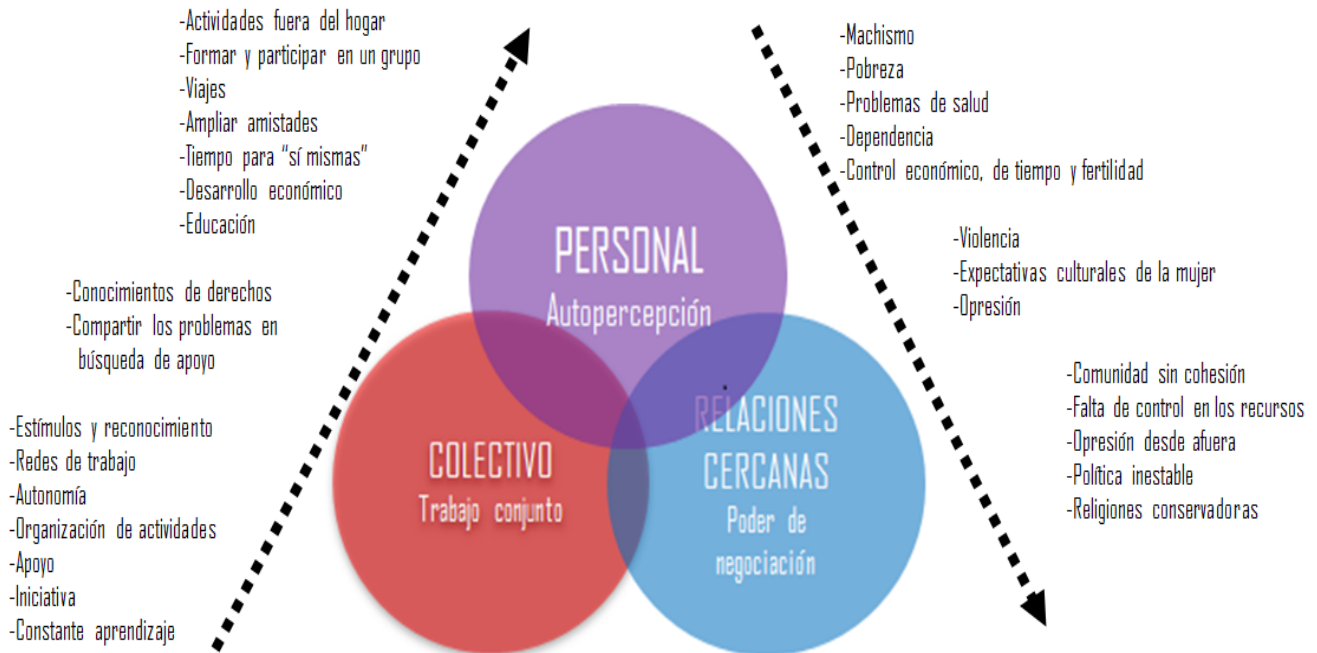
-Actividades fuera del hogar
-Formar y participar en un grupo
-Viajes
-Ampliar amistades
-Tiempo para "sí mismas"
-Desarrollo económico
-Educación

-Conocimientos de derechos
-Compartir los problemas en búsqueda de apoyo

-Estímulos y reconocimiento
-Redes de trabajo
-Autonomía
-Organización de actividades
-Apoyo
-Iniciativa
-Constante aprendizaje

PERSONAL
Autopercepción

COLECTIVO
Trabajo conjunto

RELACIONES CERCANAS
Poder de negociación

-Machismo
-Pobreza
-Problemas de salud
-Dependencia
-Control económico, de tiempo y fertilidad

-Violencia
-Expectativas culturales de la mujer
-Opresión

-Comunidad sin cohesión
-Falta de control en los recursos
-Opresión desde afuera
-Política inestable
-Religiones conservadoras